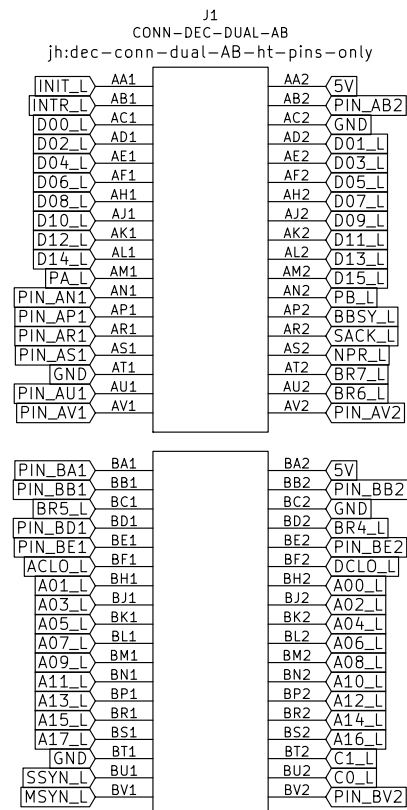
J1
CONN-DEC-DUAL-AB
jh:dec-conn-dual-AB-ht-pins-only

INIT_L AA1
INTR_L AB1
D00_L AC1
D02_L AD1
D04_L AE1
D06_L AF1
D08_L AH1
D10_L AJ1
D12_L AK1
D14_L AL1
PA_L AM1
PIN_AN1 AN1
PIN_AP1 AP1
PIN_AR1 AR1
PIN_AS1 AS1
GND AT1
PIN_AU1 AU1
PIN_AV1 AV1

AA2 5V
AB2 PIN_AB2
AC2 GND
AD2 D01_L
AE2 D03_L
AF2 D05_L
AH2 D07_L
AJ2 D09_L
AK2 D11_L
AL2 D13_L
AM2 D15_L
AN2 PB_L
AP2 BBSY_L
AR2 SACK_L
AS2 NPR_L
AT2 BR7_L
AU2 BR6_L
AV2 PIN_AV2

PIN_BA1 BA1
PIN_BB1 BB1
BR5_L BC1
PIN_BD1 BD1
PIN_BE1 BE1
ACLO_L BF1
A01_L BH1
A03_L BJ1
A05_L BK1
A07_L BL1
A09_L BM1
A11_L BN1
A13_L BP1
A15_L BR1
A17_L BS1
GND BT1
SSYN_L BU1
MSYN_L BV1

BA2 5V
BB2 PIN_BB2
BC2 GND
BD2 BR4_L
BE2 PIN_BE2
BF2 DCLO_L
BH2 A00_L
BJ2 A02_L
BK2 A04_L
BL2 A06_L
BM2 A08_L
BN2 A10_L
BP2 A12_L
BR2 A14_L
BS2 A16_L
BT2 C1_L
BU2 C0_L
BV2 PIN_BV2